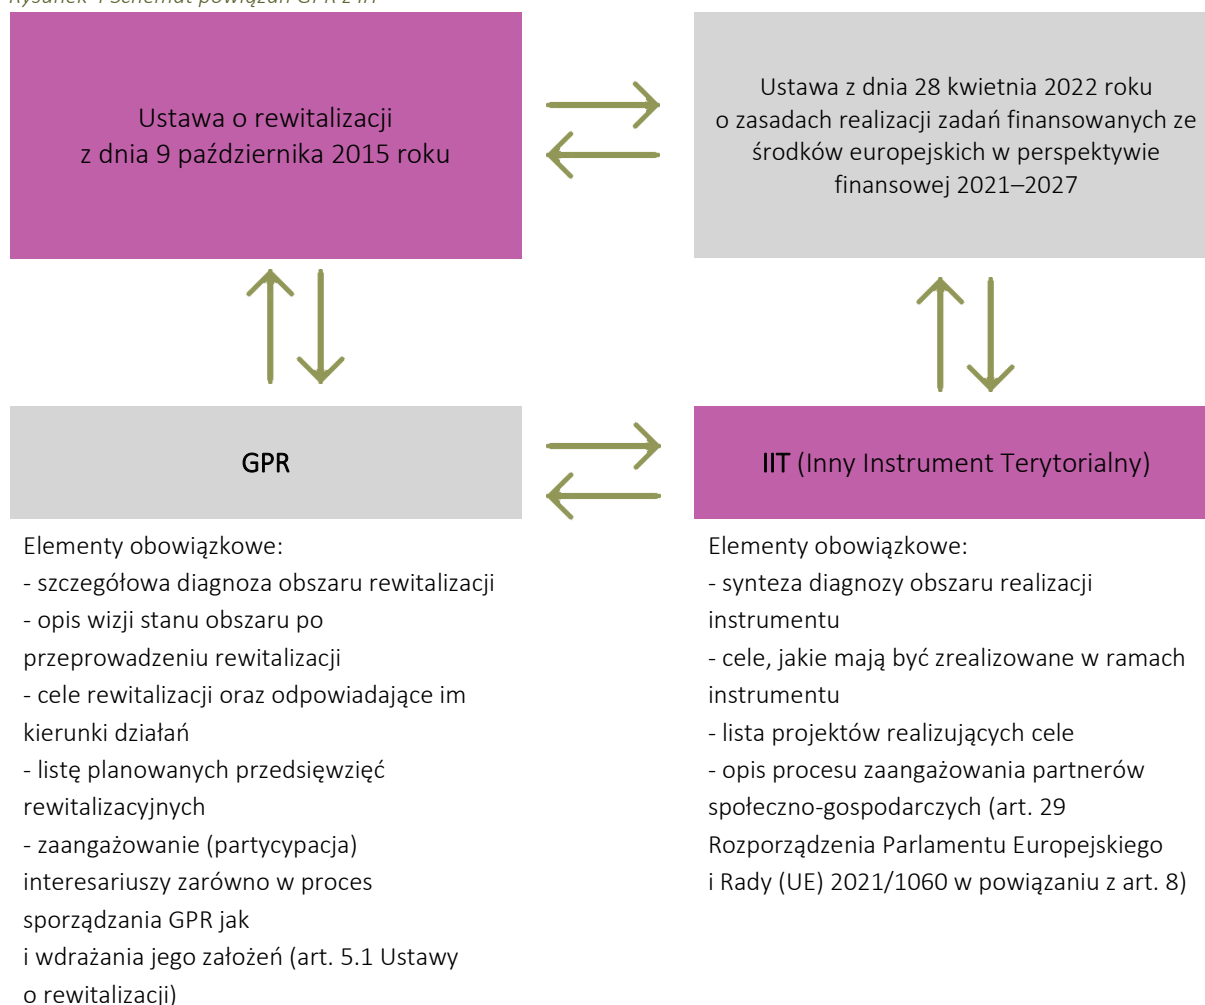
Rysunek 1 Schemat powiązań GPR z IIT

Ustawa o rewitalizacji z dnia 9 października 2015 roku

Ustawa z dnia 28 kwietnia 2022 roku o zasadach realizacji zadań finansowanych ze środków europejskich w perspektywie finansowej 2021–2027

GPR

IIT (Inny Instrument Terytorialny)

Elementy obowiązkowe:
- szczegółowa diagnoza obszaru rewitalizacji
- opis wizji stanu obszaru po przeprowadzeniu rewitalizacji
- cele rewitalizacji oraz odpowiadające im kierunki działań
- listę planowanych przedsięwzięć rewitalizacyjnych
- zaangażowanie (partycypacja) interesariuszy zarówno w proces sporządzania GPR jak i wdrażania jego założeń (art. 5.1 Ustawy o rewitalizacji)

Elementy obowiązkowe:
- synteza diagnozy obszaru realizacji instrumentu
- cele, jakie mają być zrealizowane w ramach instrumentu
- lista projektów realizujących cele
- opis procesu zaangażowania partnerów społeczno-gospodarczych (art. 29 Rozporządzenia Parlamentu Europejskiego i Rady (UE) 2021/1060 w powiązaniu z art. 8)